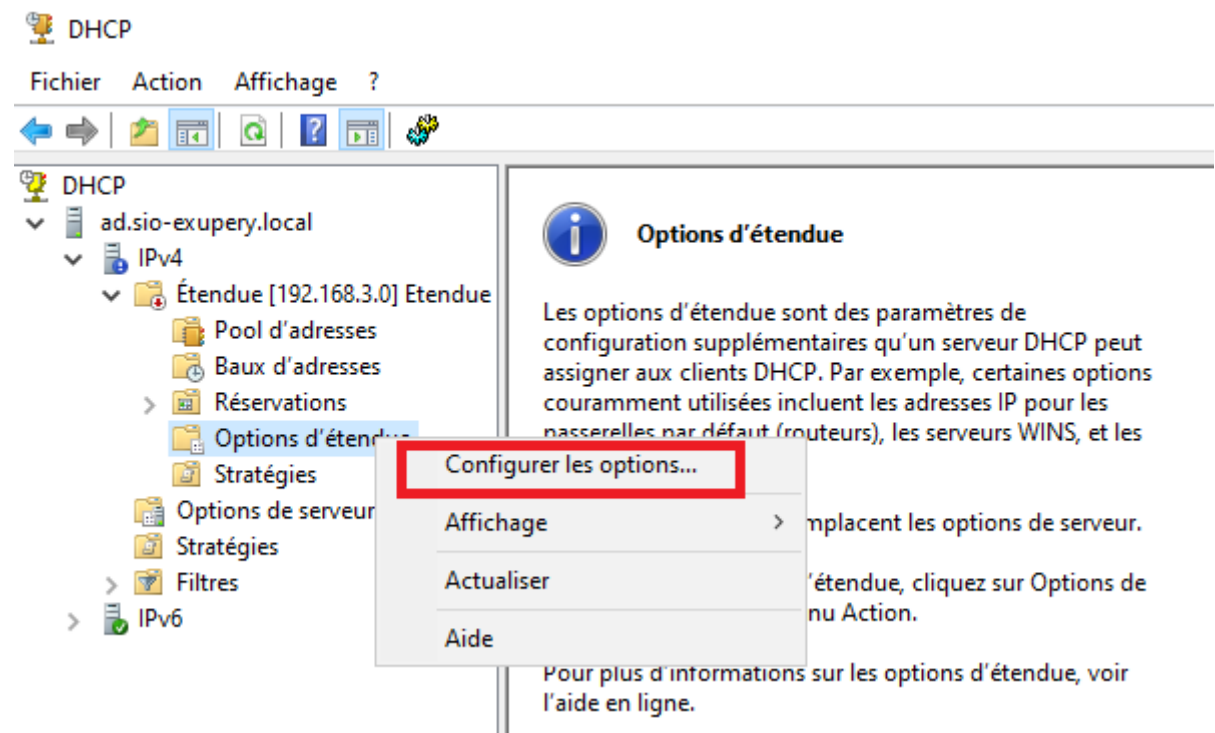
DHCP

Fichier Action Affichage ?

DHCP
ad.sio-exupery.local
IPv4
Étendue [192.168.3.0] Etendue
Pool d'adresses
Baux d'adresses
Réservations
Options d'étendue
Stratégies
Options de serveur
Stratégies
Filtres
IPv6

Options d'étendue

Les options d'étendue sont des paramètres de configuration supplémentaires qu'un serveur DHCP peut assigner aux clients DHCP. Par exemple, certaines options couramment utilisées incluent les adresses IP pour les passerelles par défaut (routeurs), les serveurs WINS, et les

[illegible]mplacent les options de serveur.

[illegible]'étendue, cliquez sur Options de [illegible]nu Action.

Pour plus d'informations sur les options d'étendue, voir l'aide en ligne.

Configurer les options...
Affichage
Actualiser
Aide